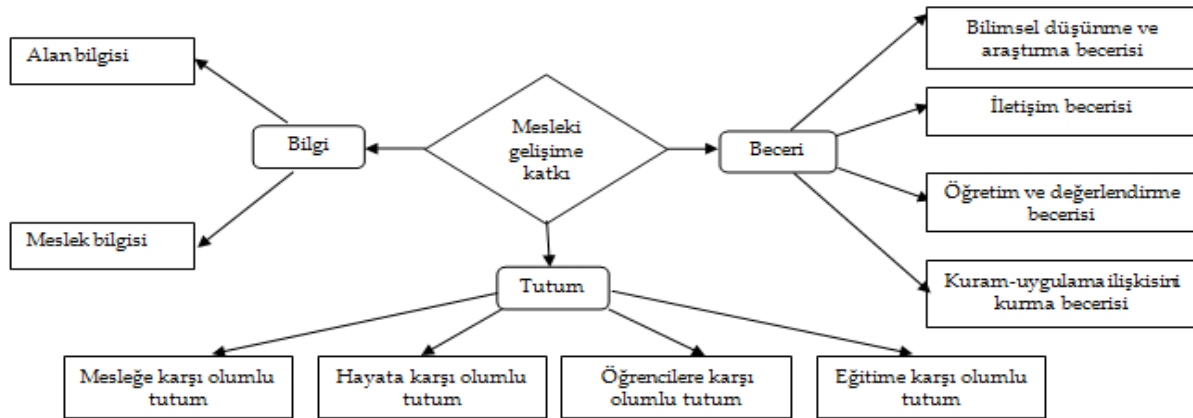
Alan bilgisi

Bilgi

Meslek bilgisi

Mesleki gelişime katkı

Beceri

Bilimsel düşünme ve araştırma becerisi

İletişim becerisi

Öğretim ve değerlendirme becerisi

Kuram-uygulama ilişkisini kurma becerisi

Tutum

Mesleğe karşı olumlu tutum

Hayata karşı olumlu tutum

Öğrencilere karşı olumlu tutum

Eğitime karşı olumlu tutum